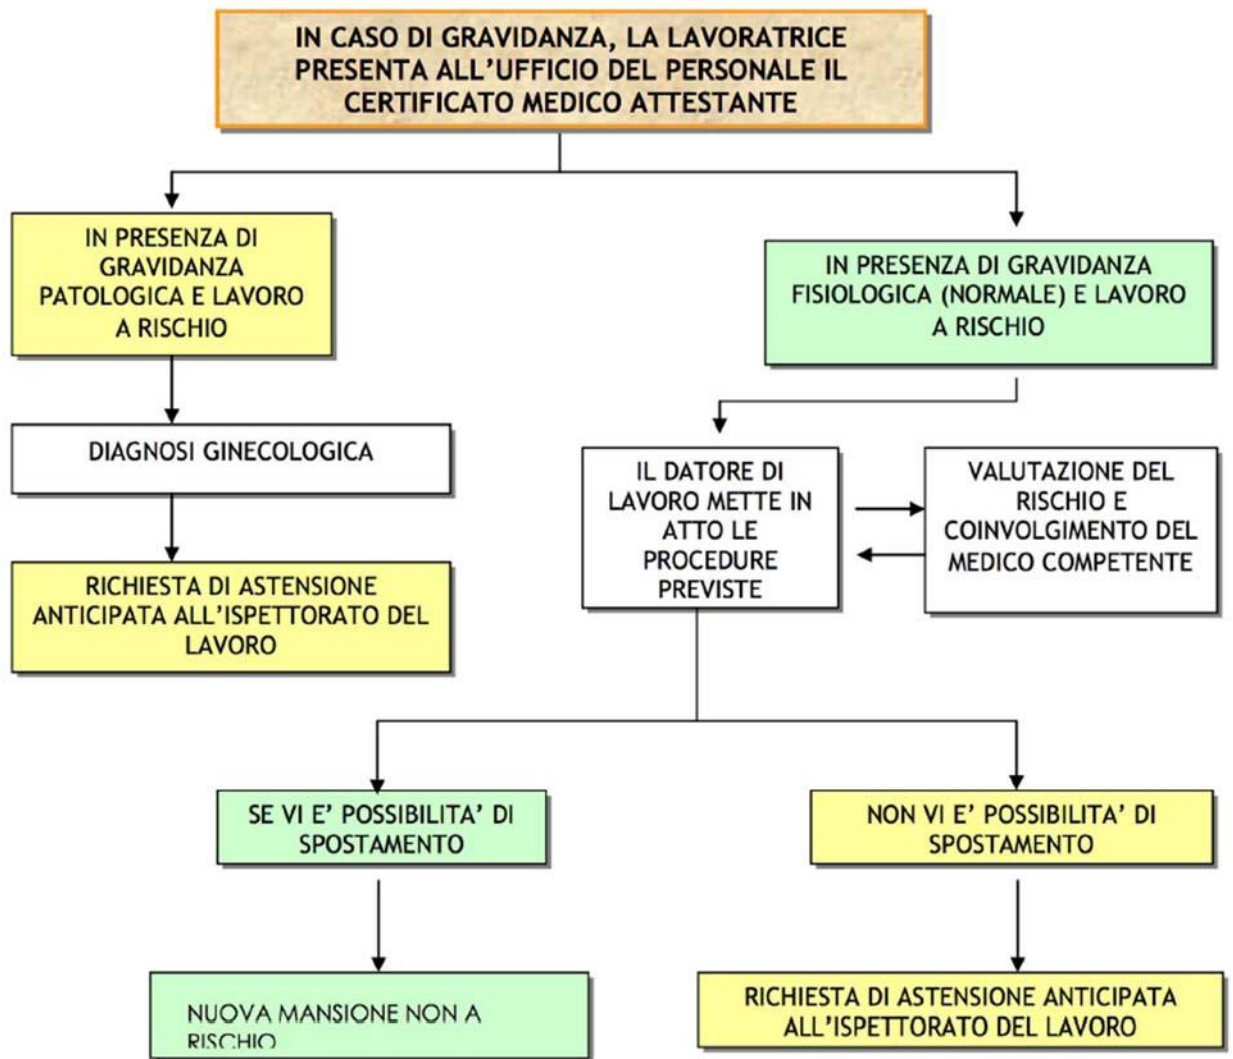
IN CASO DI GRAVIDANZA, LA LAVORATRICE PRESENTA ALL'UFFICIO DEL PERSONALE IL CERTIFICATO MEDICO ATTESTANTE

IN PRESENZA DI GRAVIDANZA PATOLOGICA E LAVORO A RISCHIO

DIAGNOSI GINECOLOGICA

RICHIESTA DI ASTENSIONE ANTICIPATA ALL'ISPETTORATO DEL LAVORO

IN PRESENZA DI GRAVIDANZA FISIOLOGICA (NORMALE) E LAVORO A RISCHIO

IL DATORE DI LAVORO METTE IN ATTO LE PROCEDURE PREVISTE

VALUTAZIONE DEL RISCHIO E COINVOLGIMENTO DEL MEDICO COMPETENTE

SE VI E' POSSIBILITA' DI SPOSTAMENTO

NUOVA MANSIONE NON A RISCHIO

NON VI E' POSSIBILITA' DI SPOSTAMENTO

RICHIESTA DI ASTENSIONE ANTICIPATA ALL'ISPETTORATO DEL LAVORO